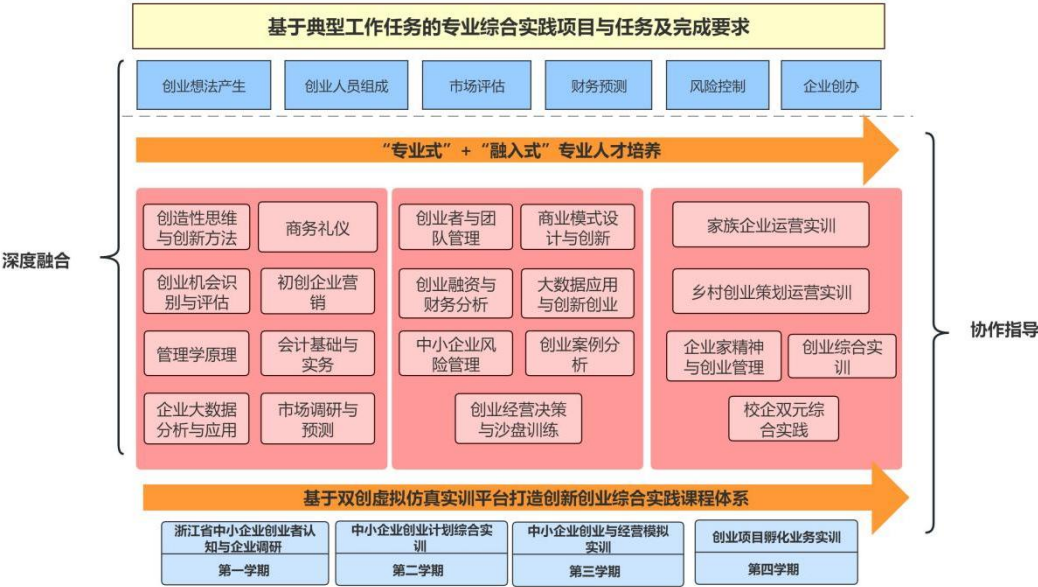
基于典型工作任务的专业综合实践项目与任务及完成要求

创业想法产生
创业人员组成
市场评估
财务预测
风险控制
企业创办

“专业式” + “融入式”专业人才培养

深度融合

创造性思维与创新方法
商务礼仪
创业机会识别与评估
初创企业营销
管理学原理
会计基础与实务
企业大数据分析与应用
市场调研与预测

创业者与团队管理
商业模式设计与创新
创业融资与财务分析
大数据应用与创新创业
中小企业风险管理
创业案例分析
创业经营决策与沙盘训练

家族企业运营实训
乡村创业策划运营实训
企业家精神与创业管理
创业综合实训
校企双元综合实践

协作指导

基于双创虚拟仿真实训平台打造创新创业综合实践课程体系

浙江省中小企业创业者认知与企业调研
第一学期
中小企业创业计划综合实训
第二学期
中小企业创业与经营模拟实训
第三学期
创业项目孵化业务实训
第四学期